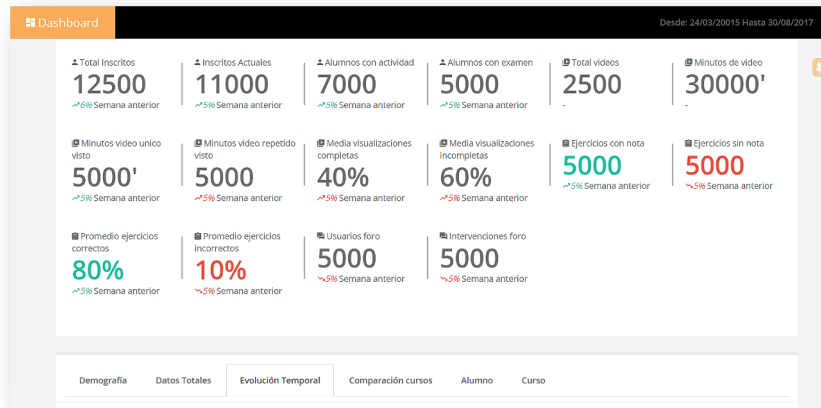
Dashboard

Desde: 24/03/20015 Hasta 30/08/2017

Total Inscritos
12500
6% Semana anterior

Inscritos Actuales
11000
5% Semana anterior

Alumnos con actividad
7000
5% Semana anterior

Alumnos con examen
5000
5% Semana anterior

Total videos
2500
-

Minutos de video
30000'
-

Minutos video unico visto
5000'
5% Semana anterior

Minutos video repetido visto
5000
5% Semana anterior

Media visualizaciones completas
40%
5% Semana anterior

Media visualizaciones incompletas
60%
5% Semana anterior

Ejercicios con nota
5000
5% Semana anterior

Ejercicios sin nota
5000
5% Semana anterior

Promedio ejercicios correctos
80%
5% Semana anterior

Promedio ejercicios incorrectos
10%
5% Semana anterior

Usuarios foro
5000
5% Semana anterior

Intervenciones foro
5000
5% Semana anterior

Demografía | Datos Totales | Evolución Temporal | Comparación cursos | Alumno | Curso